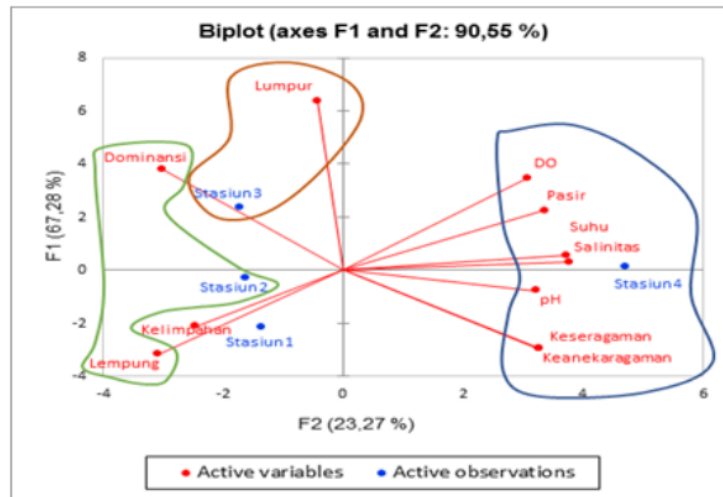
Biplot (axes F1 and F2: 90,55 %)

8
6
4
2
0
-2
-4

F1 (67,28 %)

-4
-2
0
2
4
6

F2 (23,27 %)

Lumpur
Dominansi
Stasiun3
Stasiun2
Kelimpahan
Stasiun1
Lempung
DO
Pasir
Suhu
Salinitas
pH
Stasiun4
Keseragaman
Keanekaragaman

Active variables
Active observations